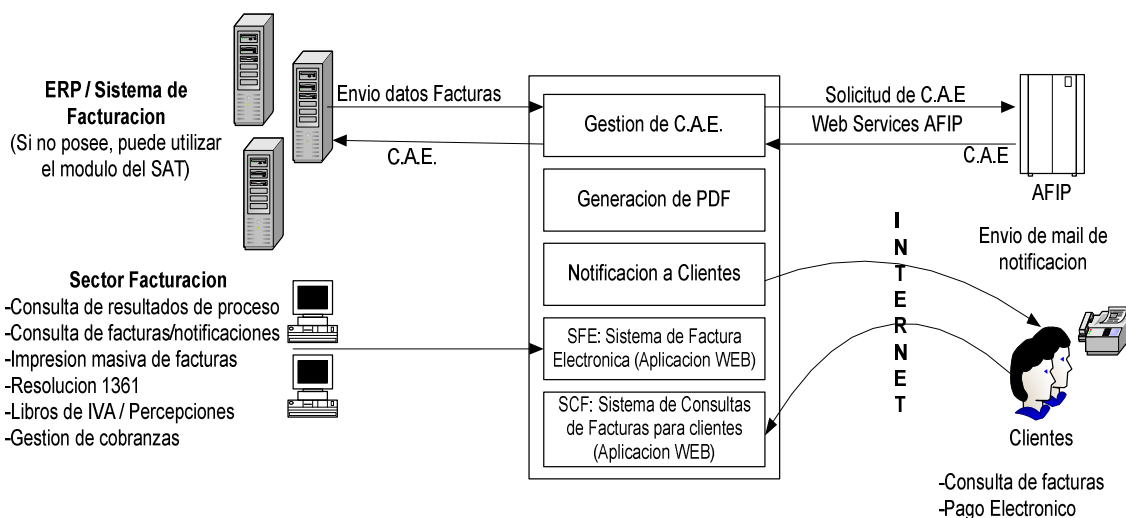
ERP / Sistema de Facturacion
(Si no posee, puede utilizar el modulo del SAT)

Envio datos Facturas

C.A.E.

Gestion de C.A.E.

Solicitud de C.A.E

Web Services AFIP

C.A.E

AFIP

Generacion de PDF

I
N
T
E
R
N
E
T

Envio de mail de notificacion

Notificacion a Clientes

Sector Facturacion
-Consulta de resultados de proceso
-Consulta de facturas/notificaciones
-Impresion masiva de facturas
-Resolucion 1361
-Libros de IVA / Percepciones
-Gestion de cobranzas

SFE: Sistema de Factura Electronica (Aplicacion WEB)

SCF: Sistema de Consultas de Facturas para clientes (Aplicacion WEB)

Clientes

-Consulta de facturas
-Pago Electronico